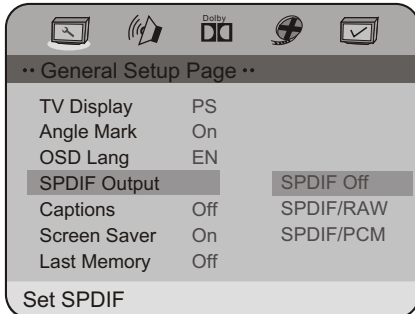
Dolby

·· General Setup Page ··

| | | |
|---|---|---|
| TV Display | PS | |
| Angle Mark | On | |
| OSD Lang | EN | |
| SPDIF Output | | SPDIF Off |
| Captions | Off | SPDIF/RAW |
| Screen Saver | On | SPDIF/PCM |
| Last Memory | Off | |

Set SPDIF